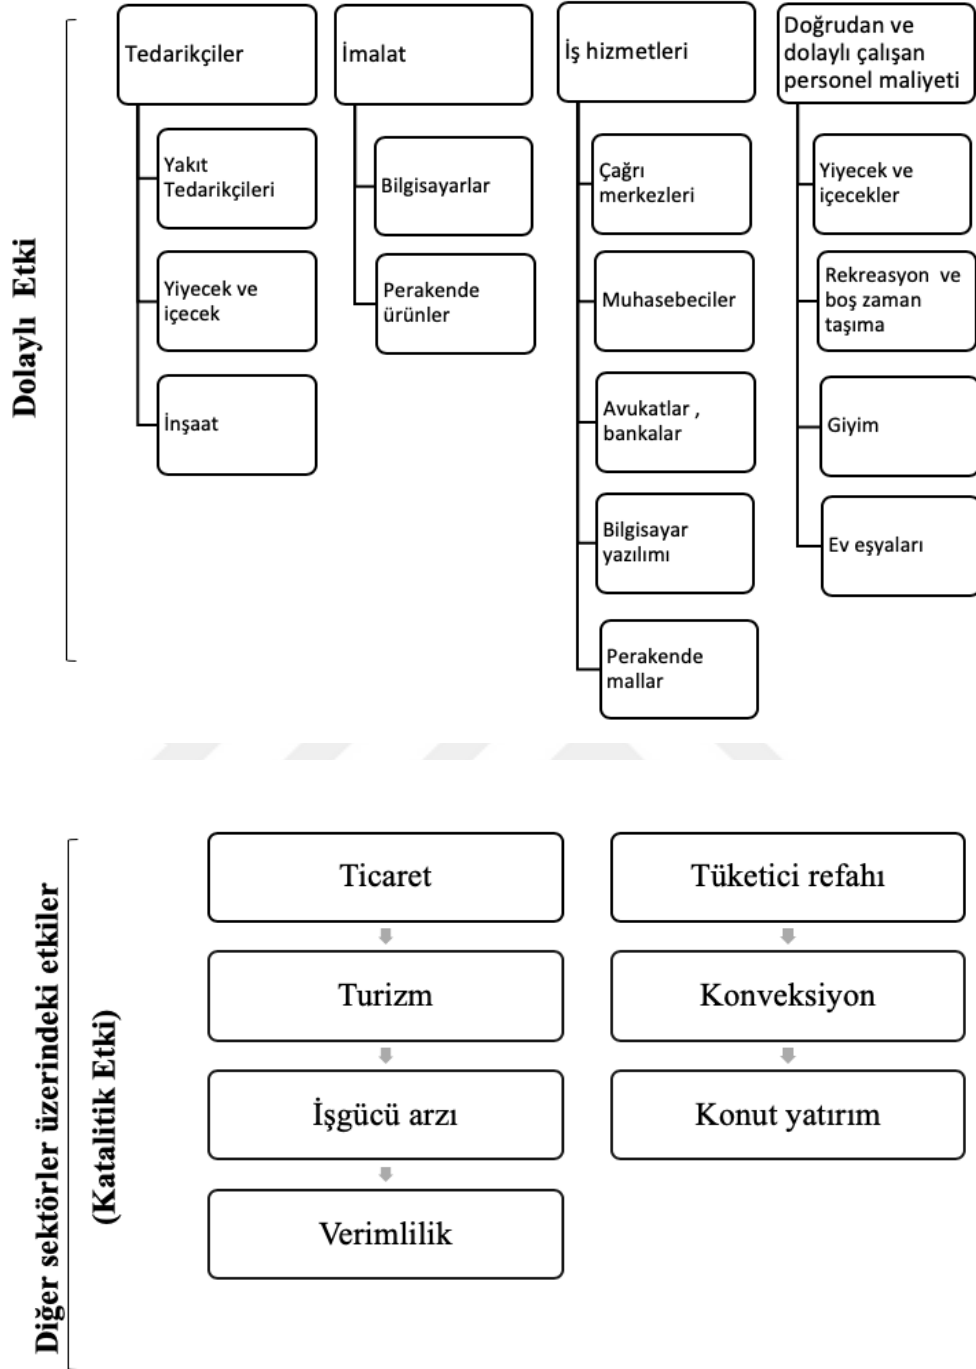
Dolaylı Etki

Tedarikçiler

Yakıt Tedarikçileri

Yiyecek ve içecek

İnşaat

İmalat

Bilgisayarlar

Perakende ürünler

İş hizmetleri

Çağrı merkezleri

Muhasebeciler

Avukatlar , bankalar

Bilgisayar yazılımı

Perakende mallar

Doğrudan ve dolaylı çalışan personel maliyeti

Yiyecek ve içecekler

Rekreasyon ve boş zaman taşıma

Giyim

Ev eşyaları

Diğer sektörler üzerindeki etkiler (Katalitik Etki)

Ticaret

Turizm

İşgücü arzı

Verimlilik

Tüketici refahı

Konveksiyon

Konut yatırım